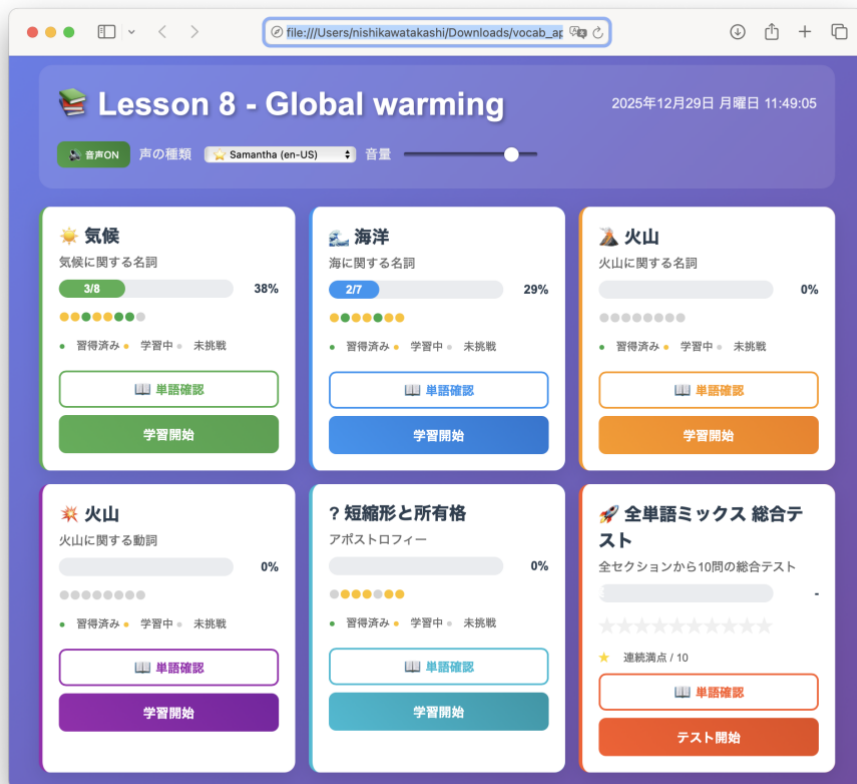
file:///Users/nishikawatakashi/Downloads/vocab_ap

📚 Lesson 8 - Global warming

2025年12月29日 月曜日 11:49:05

音声ON 声の種類 ⭐ Samantha (en-US) 音量

☀️ 気候
気候に関する名詞
3/8 38%
● 習得済み ● 学習中 ● 未挑戦
📖 単語確認
学習開始

🌊 海洋
海に関する名詞
2/7 29%
● 習得済み ● 学習中 ● 未挑戦
📖 単語確認
学習開始

🌋 火山
火山に関する名詞
0%
● 習得済み ● 学習中 ● 未挑戦
📖 単語確認
学習開始

💥 火山
火山に関する動詞
0%
● 習得済み ● 学習中 ● 未挑戦
📖 単語確認
学習開始

? 短縮形と所有格
アポストロフィー
0%
● 習得済み ● 学習中 ● 未挑戦
📖 単語確認
学習開始

🚀 全単語ミックス 総合テスト
全セクションから10問の総合テスト
-
★ 連続満点 / 10
📖 単語確認
テスト開始